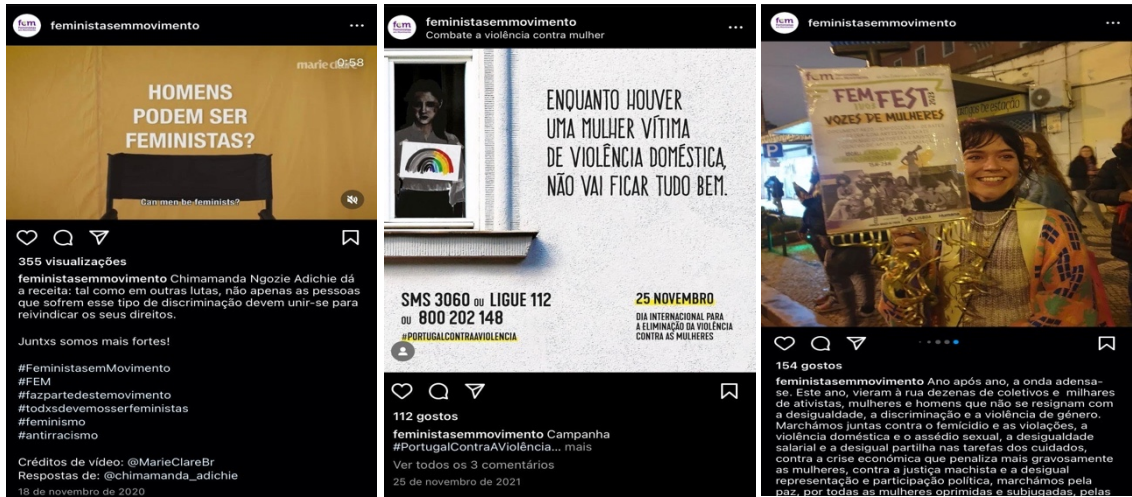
fem feministasemmovimento ...

marie claire 0:58

HOMENS PODEM SER FEMINISTAS?

Can men be feminists?

355 visualizações

feministasemmovimento Chimamanda Ngozie Adichie dá a receita: tal como em outras lutas, não apenas as pessoas que sofrem esse tipo de discriminação devem unir-se para reivindicar os seus direitos.

Juntxs somos mais fortes!

#FeministasemMovimento
#FEM
#fazpartedestemovimento
#todxsdevemosserfeministas
#feminismo
#antirracismo

Créditos de vídeo: @MarieClareBr
Respostas de: @chimamanda_adichie

18 de novembro de 2020

fem feministasemmovimento ...
Combate a violência contra mulher

ENQUANTO HOUVER UMA MULHER VÍTIMA DE VIOLÊNCIA DOMÉSTICA, NÃO VAI FICAR TUDO BEM.

SMS 3060 OU LIGUE 112 OU 800 202 148
#PORTUGALCONTRAAVIOLENCIA

25 NOVEMBRO
DIA INTERNACIONAL PARA A ELIMINAÇÃO DA VIOLÊNCIA CONTRA AS MULHERES

112 gostos

feministasemmovimento Campanha #PortugalContraAViolência... mais

Ver todos os 3 comentários

25 de novembro de 2021

fem feministasemmovimento ...

FEM FEST 2021
VOZES DE MULHERES

154 gostos

feministasemmovimento Ano após ano, a onda adensa-se. Este ano, vieram à rua dezenas de coletivos e milhares de ativistas, mulheres e homens que não se resignam com a desigualdade, a discriminação e a violência de género. Marchámos juntas contra o femícidio e as violações, a violência doméstica e o assédio sexual, a desigualdade salarial e a desigual partilha nas tarefas dos cuidados, contra a crise económica que penaliza mais gravosamente as mulheres, contra a justiça machista e a desigual representação e participação política, marchámos pela paz, por todas as mulheres oprimidas e subjugadas, pelas